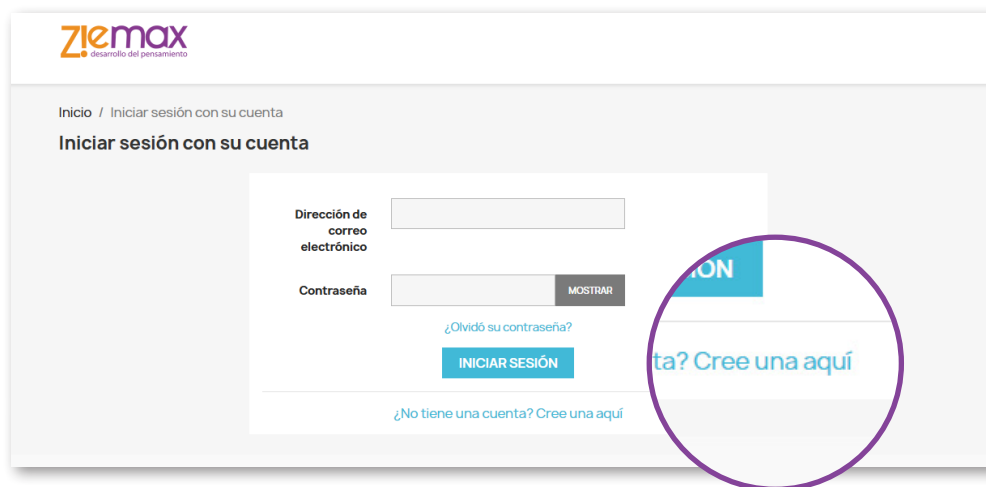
ziemax
desarrollo del pensamiento

Inicio / Iniciar sesión con su cuenta

Iniciar sesión con su cuenta

Dirección de correo electrónico

Contraseña

MOSTRAR

¿Olvidó su contraseña?

INICIAR SESIÓN

¿No tiene una cuenta? Cree una aquí

ION

ta? Cree una aquí